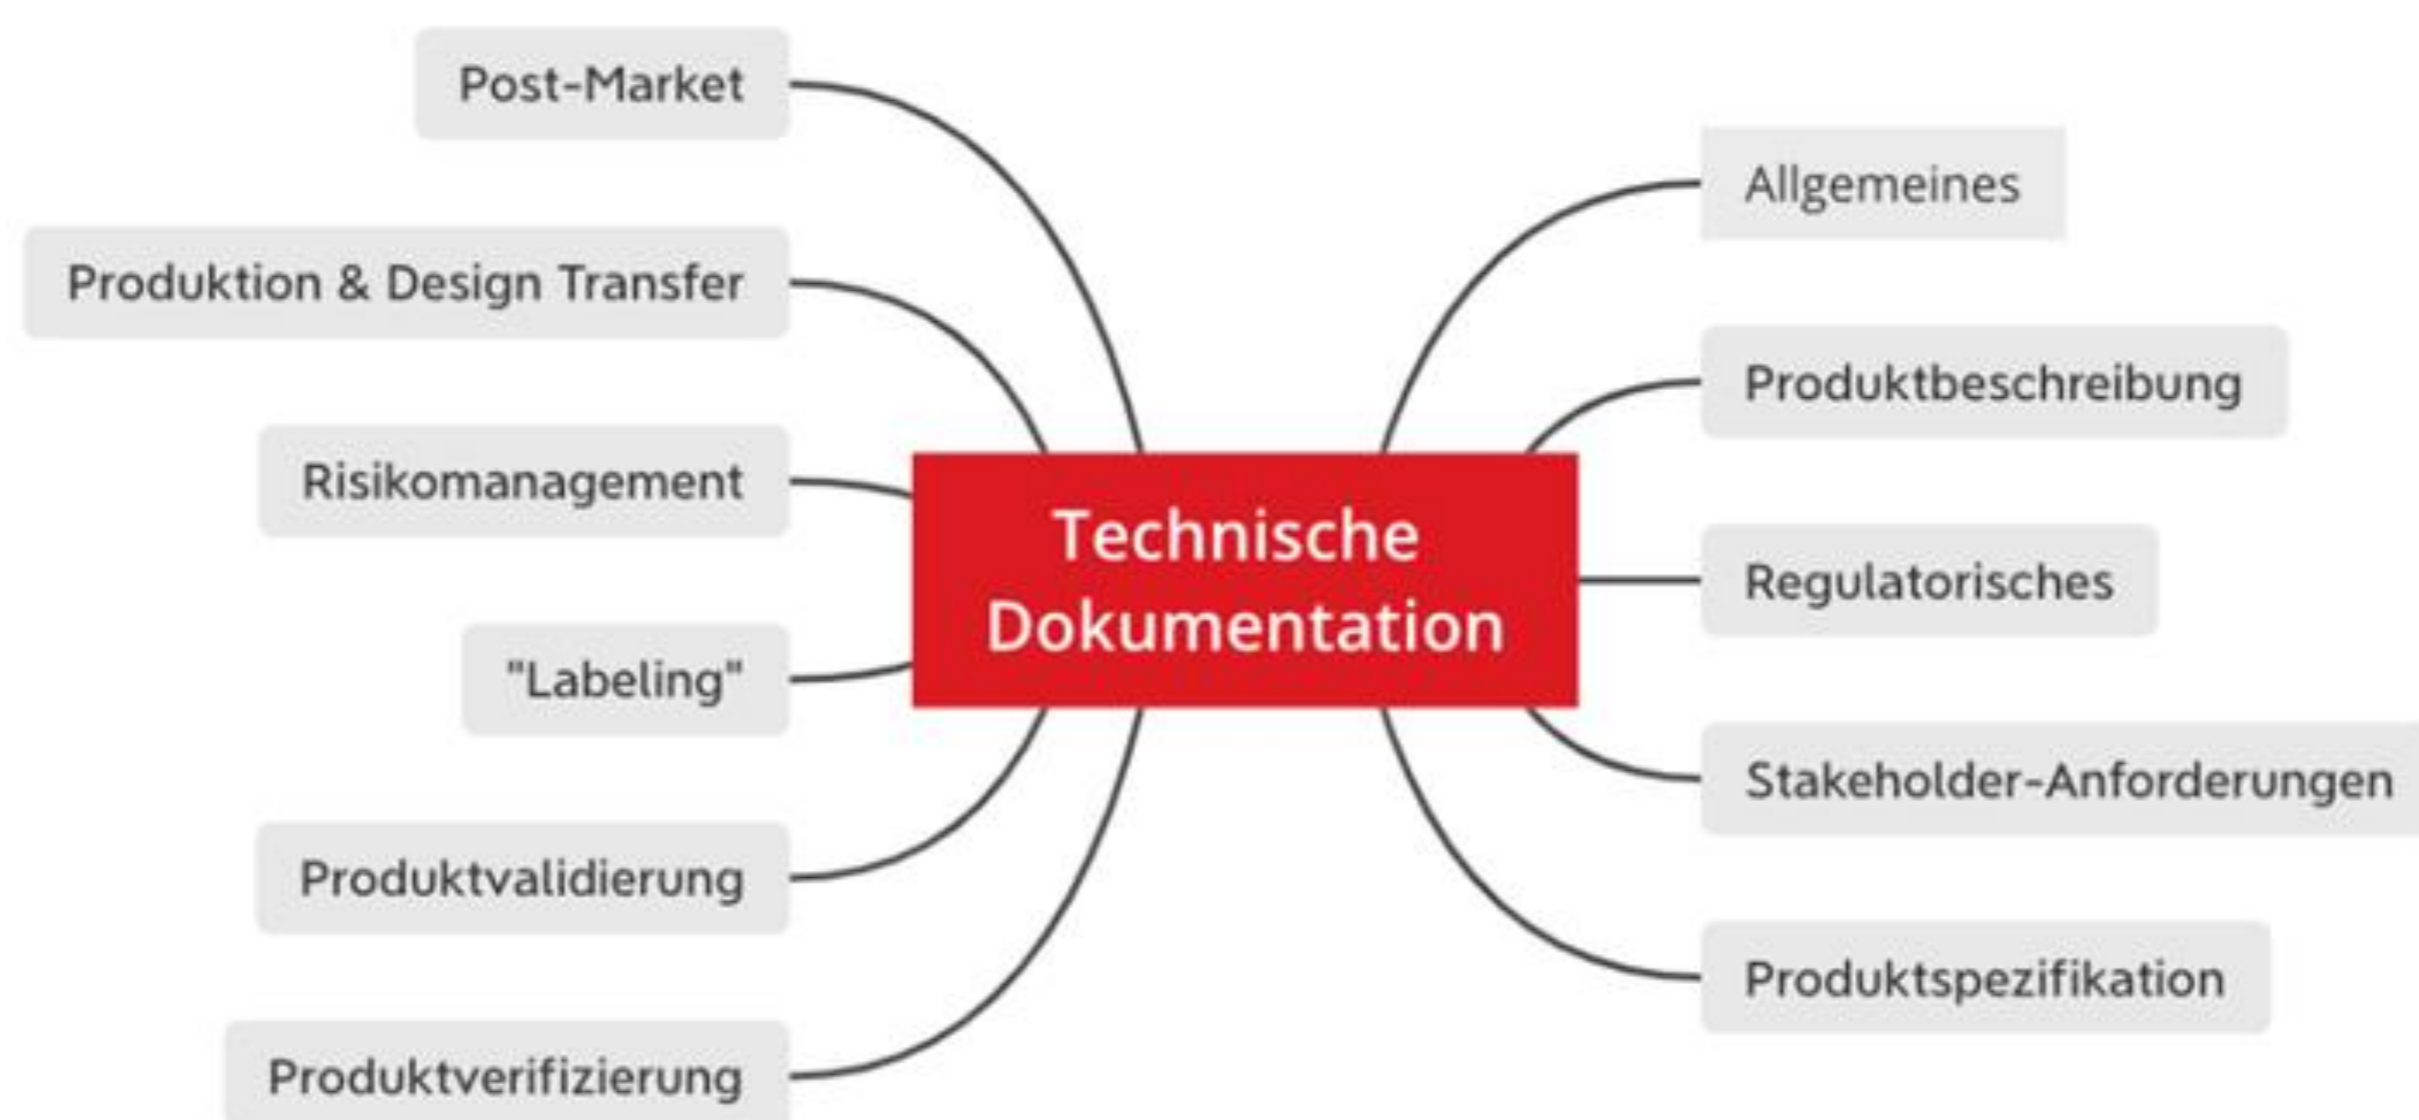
Technische Dokumentation

Post-Market

Produktion & Design Transfer

Risikomanagement

"Labeling"

Produktvalidierung

Produktverifizierung

Allgemeines

Produktbeschreibung

Regulatorisches

Stakeholder-Anforderungen

Produktspezifikation